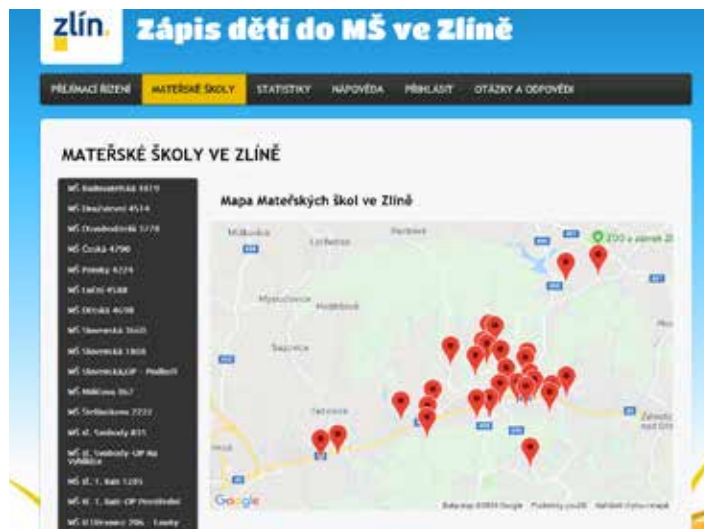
zlín.

Zápis dětí do MŠ ve Zlíně

PŘIJÍMACÍ ŘÍZENÍ MATEŘSKÉ ŠKOLY STATISTIKY NÁPOVĚDA PŘIHLÁSIT OTÁZKY A ODPOVĚDI

MATEŘSKÉ ŠKOLY VE ZLÍNĚ

MŠ Budovatelská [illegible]
MŠ Dlouhá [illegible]
MŠ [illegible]
MŠ Česká 4790
MŠ Pohádky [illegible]
MŠ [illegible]
MŠ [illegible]
MŠ Slovenská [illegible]
MŠ Slovenská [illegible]
MŠ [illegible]
MŠ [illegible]
MŠ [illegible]
MŠ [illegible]
MŠ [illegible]
MŠ tř. T. Bati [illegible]
MŠ tř. T. Bati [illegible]
MŠ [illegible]

Mapa Mateřských škol ve Zlíně

ZOO a zámek Zl

Google

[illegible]